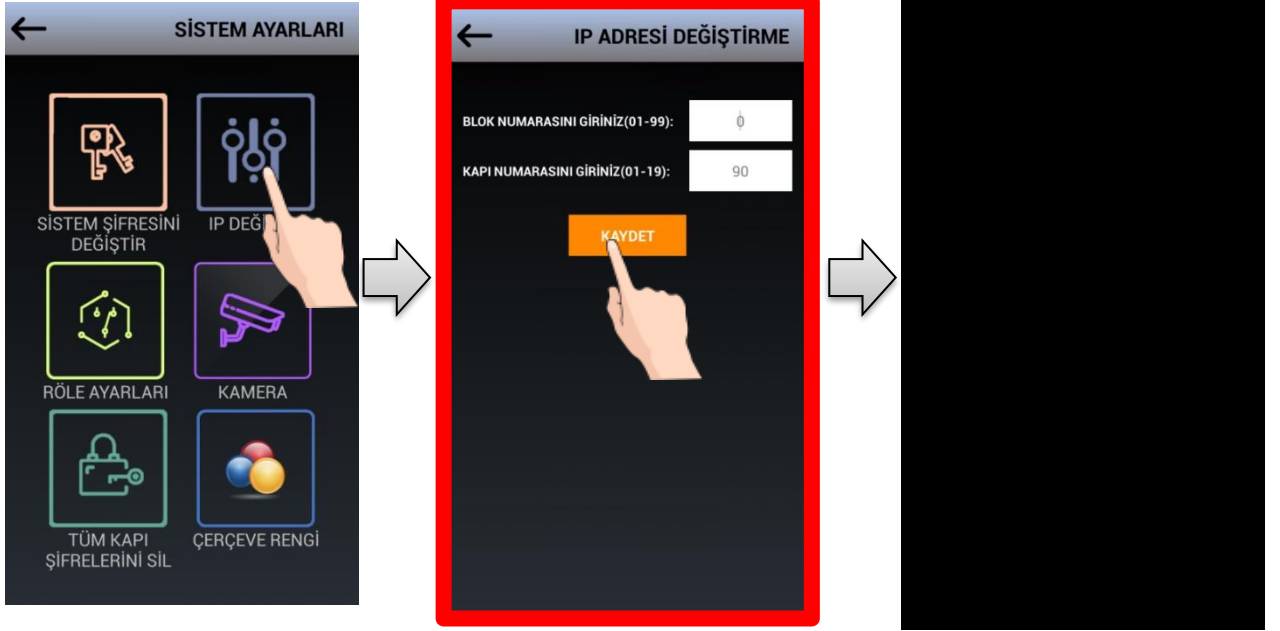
SİSTEM AYARLARI

SİSTEM ŞİFRESİNİ DEĞİŞTİR

IP DEĞ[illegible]

RÖLE AYARLARI

KAMERA

TÜM KAPI ŞİFRELERİNİ SİL

ÇERÇEVE RENGİ

IP ADRESİ DEĞİŞTİRME

BLOK NUMARASINI GİRİNİZ(01-99): 0

KAPI NUMARASINI GİRİNİZ(01-19): 90

KAYDET